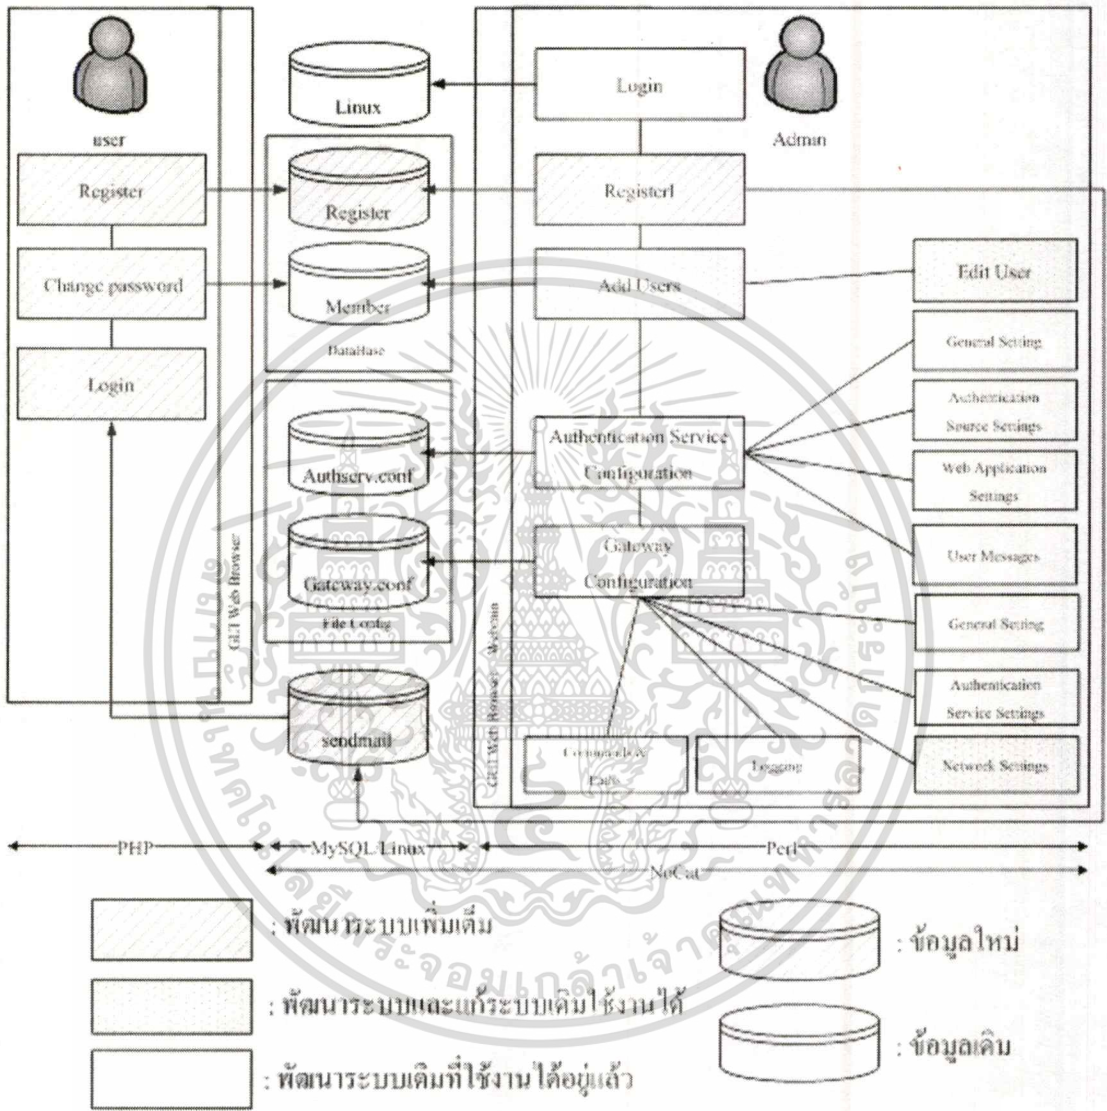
user

Register

Change password

Login

GUI Web Browser

Linux

Register

Member

DataBase

Authserv.conf

Gateway.conf

File Config

sendmail

Login

Admin

Register1

Add Users

Edit User

General Setting

Authentication Source Settings

Web Application Settings

User Messages

Authentication Service Configuration

Gateway Configuration

General Setting

Authentication Service Settings

Network Settings

GUI Web Browser Webmin

Command/Log Tails

Logging

PHP

MySQL/Linux

Perl

NoCat

: พัฒนาระบบเพิ่มเติม

: พัฒนาระบบและแก้ระบบเดิมใช้งานได้

: พัฒนาระบบเดิมที่ใช้งานได้อยู่แล้ว

: ข้อมูลใหม่

: ข้อมูลเดิม

สถาบันเทคโนโลยีพระจอมเกล้าเจ้าคุณทหารลาดกระบัง